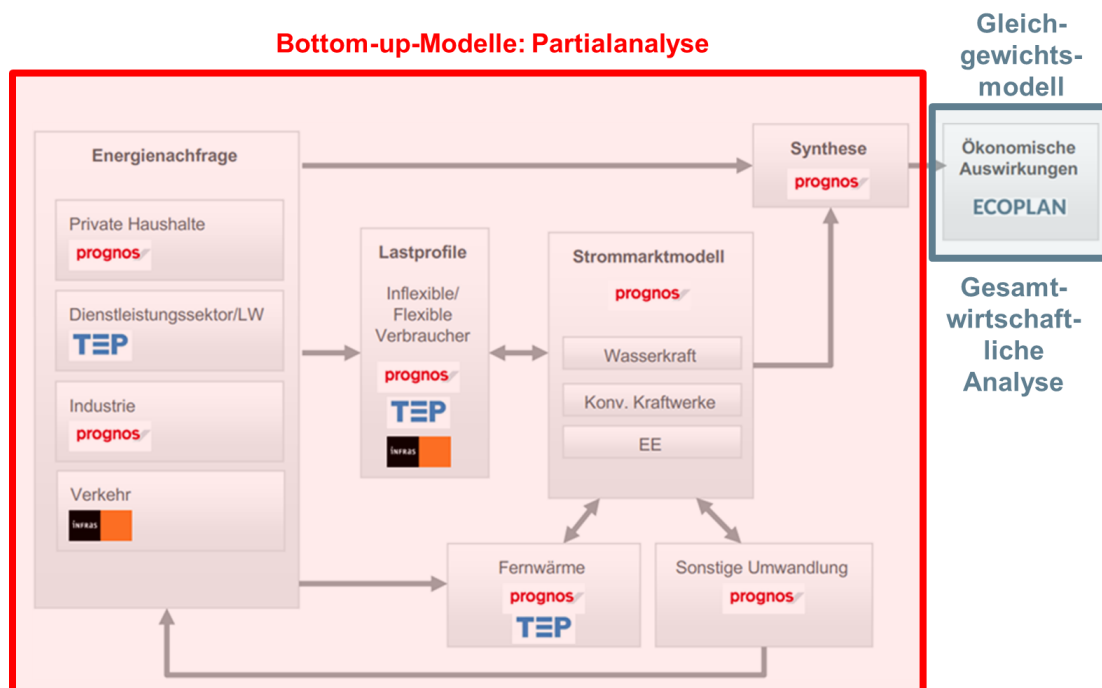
Bottom-up-Modelle: Partialanalyse

Gleichgewichtsmodell

Energienachfrage

Private Haushalte
prognos

Dienstleistungssektor/LW
TEP

Industrie
prognos

Verkehr
INFRAS

Lastprofile

Inflexible/ Flexible Verbraucher

prognos
TEP
INFRAS

Strommarktmodell
prognos

Wasserkraft

Konv. Kraftwerke

EE

Synthese
prognos

Ökonomische Auswirkungen
ECOPLAN

Gesamtwirtschaftliche Analyse

Fernwärme
prognos
TEP

Sonstige Umwandlung
prognos